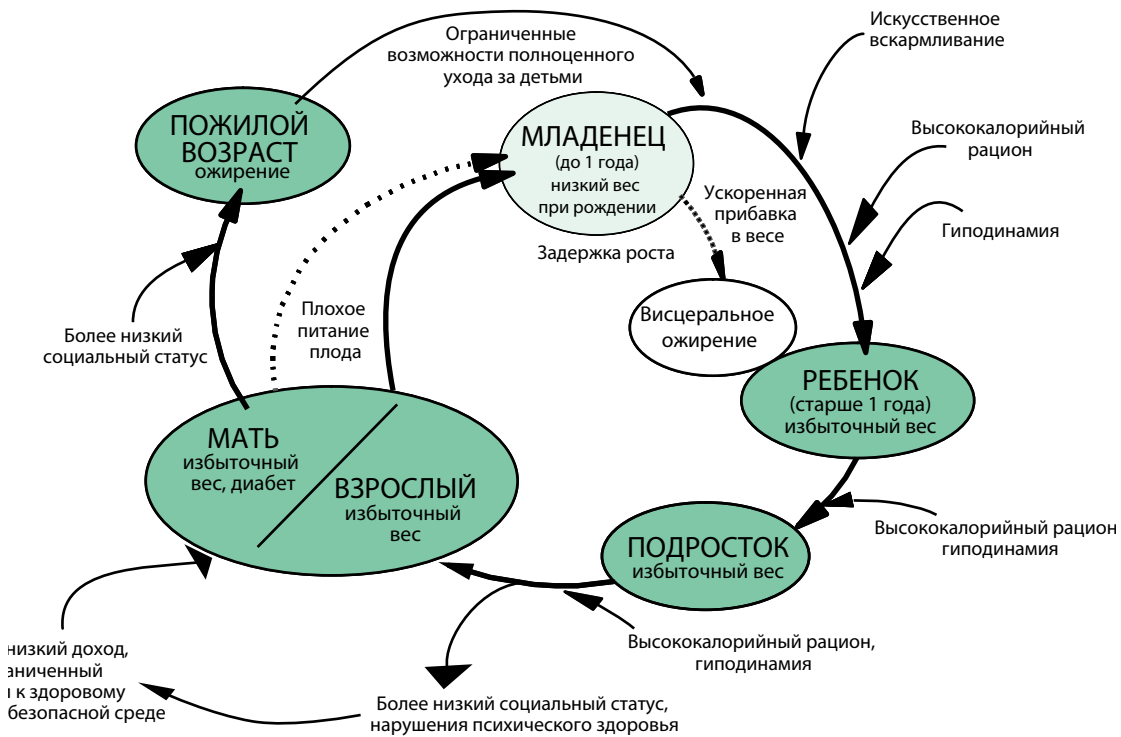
Ограниченные возможности полноценного ухода за детьми

Искусственное вскармливание

ПОЖИЛОЙ ВОЗРАСТ ожирение

МЛАДЕНЕЦ (до 1 года) низкий вес при рождении

Высококалорийный рацион

Ускоренная прибавка в весе

Гиподинамия

Задержка роста

Плохое питание плода

Висцеральное ожирение

Более низкий социальный статус

РЕБЕНОК (старше 1 года) избыточный вес

МАТЬ избыточный вес, диабет

ВЗРОСЛЫЙ избыточный вес

Высококалорийный рацион гиподинамия

ПОДРОСТОК избыточный вес

низкий доход, аниченный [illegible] к здоровому безопасной среде

Высококалорийный рацион, гиподинамия

Более низкий социальный статус, нарушения психического здоровья